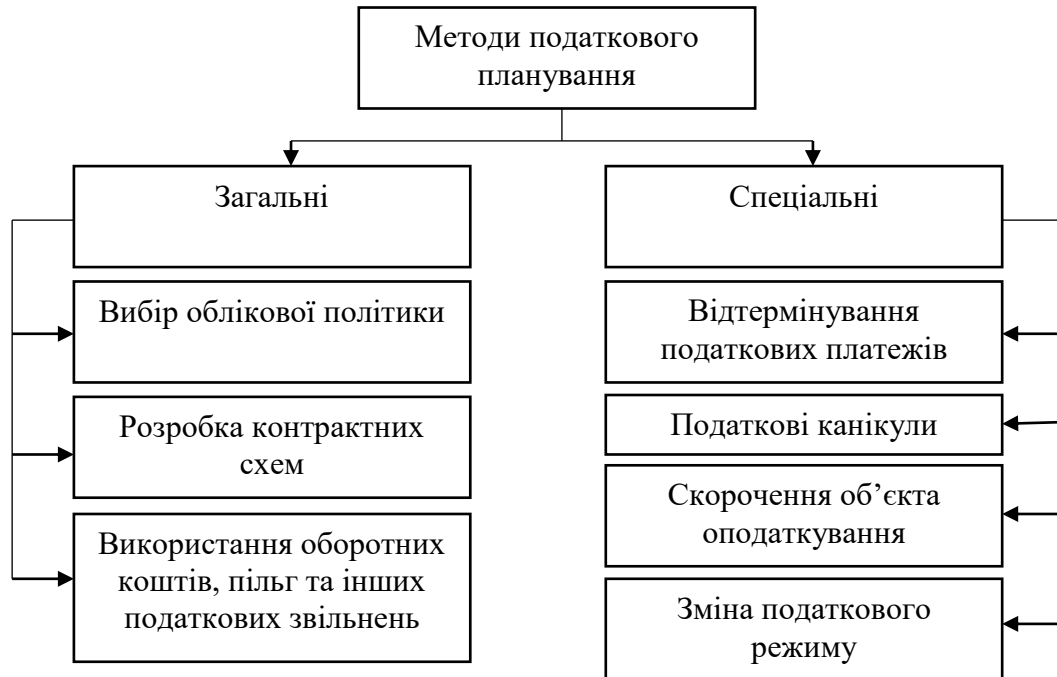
Методи податкового планування

Загальні

Вибір облікової політики

Розробка контрактних схем

Використання оборотних коштів, пільг та інших податкових звільнень

Спеціальні

Відтермінування податкових платежів

Податкові канікули

Скорочення об’єкта оподаткування

Зміна податкового режиму